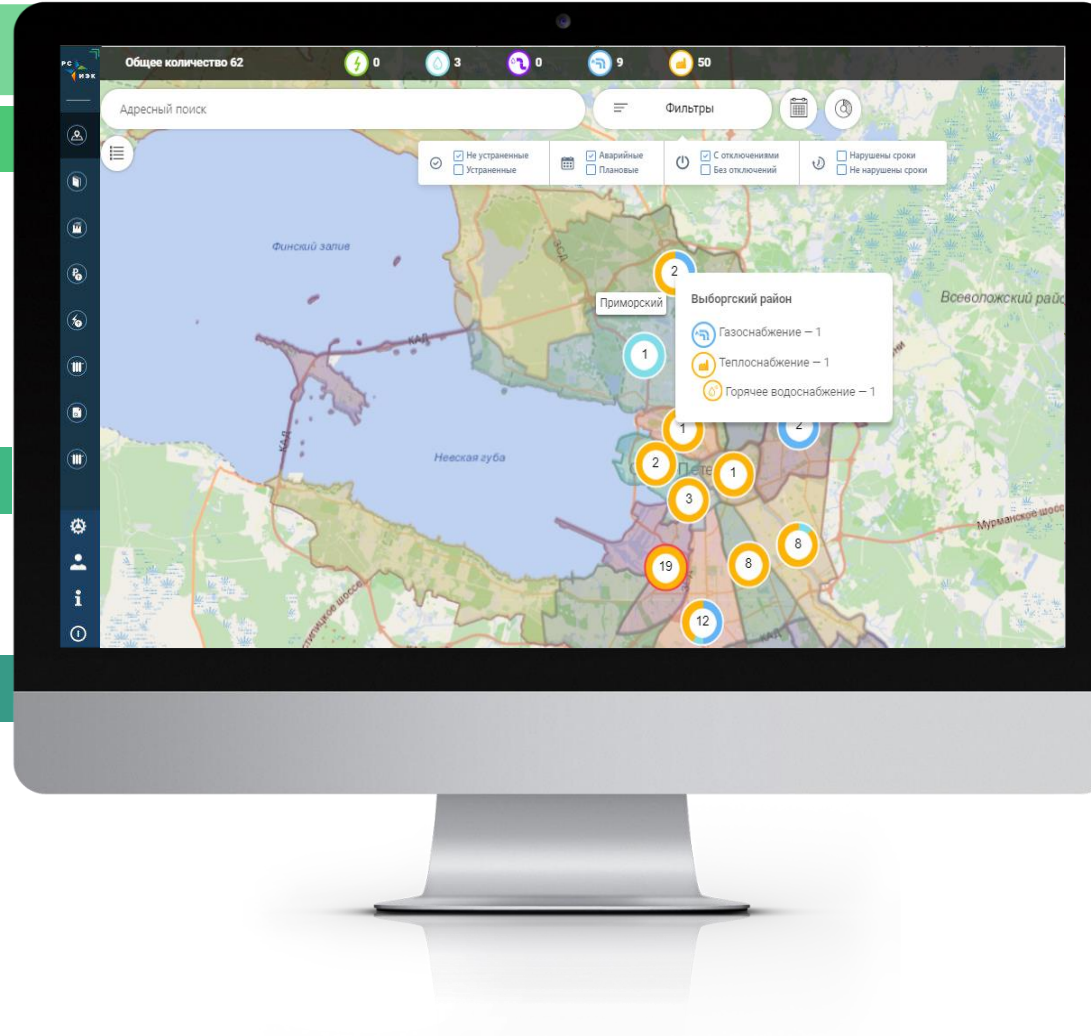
РС ИЭК

Общее количество 62 0 3 0 9 50

Адресный поиск

Фильтры

Не устраненные
Устраненные

Аварийные
Плановые

С отключениями
Без отключений

Нарушены сроки
Не нарушены сроки

Финский залив

КАД

Невская губа

Приморский

Выборгский район

Газоснабжение — 1
Теплоснабжение — 1
Горячее водоснабжение — 1

Всеволожский райо

Пете

Мурманское шосс

2
1
1
2
2
1
3
8
8
19
12